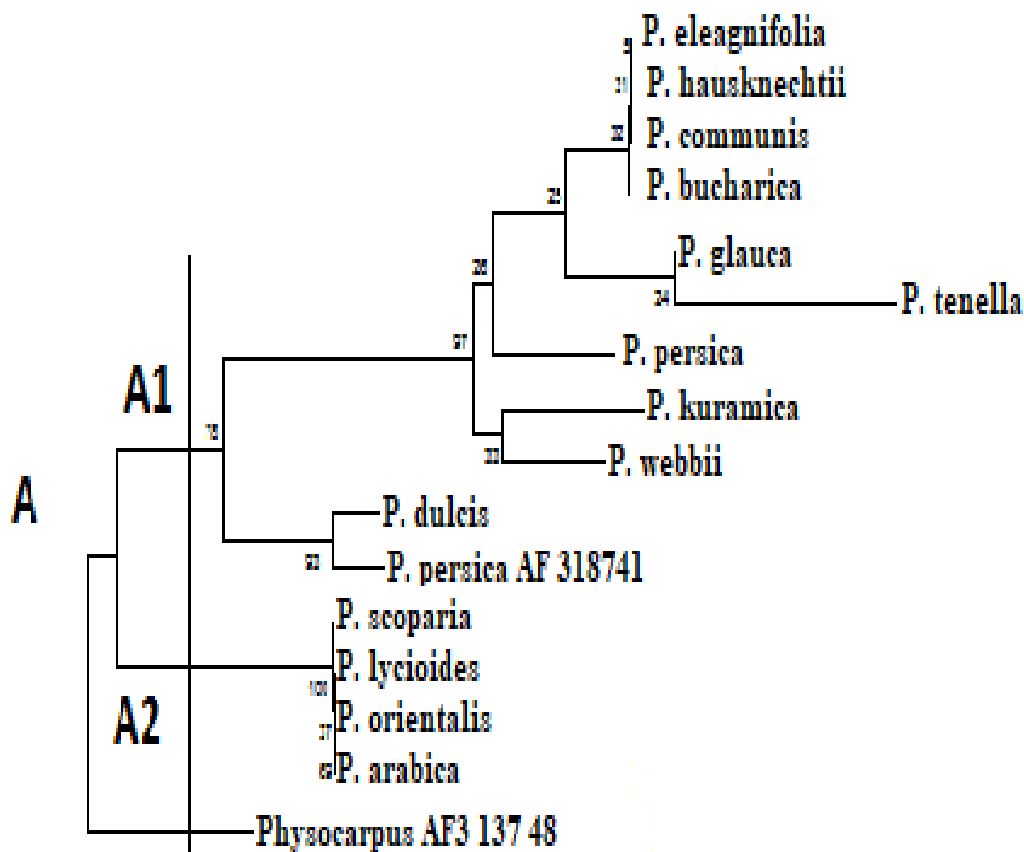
P. eleagnifolia
P. hausknechtii
P. communis
P. bucharica
P. glauca
P. tenella
P. persica
P. kuramica
P. webbii
P. dulcis
P. persica AF 318741
P. scoparia
P. lycioides
P. orientalis
P. arabica
Physocarpus AF3 137 48

A1
A
A2

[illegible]
31
32
24
28
24
37
72
33
32
100
37
63